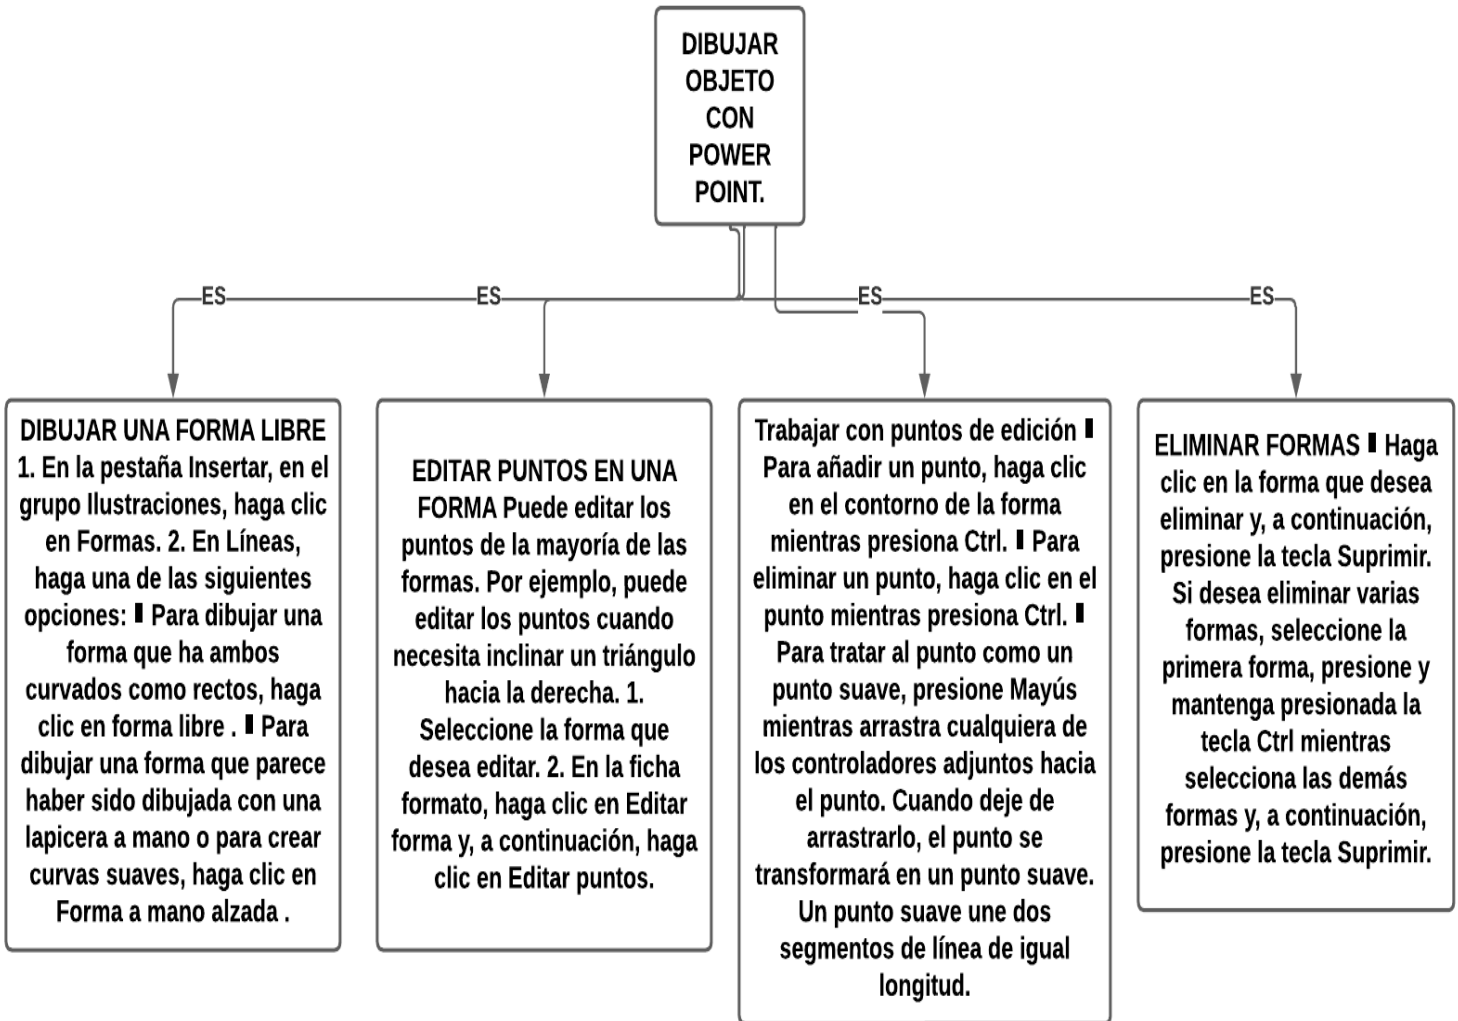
DIBUJAR OBJETO CON POWER POINT.

ES

ES

ES

ES

DIBUJAR UNA FORMA LIBRE 1. En la pestaña Insertar, en el grupo Ilustraciones, haga clic en Formas. 2. En Líneas, haga una de las siguientes opciones: ▮ Para dibujar una forma que ha ambos curvados como rectos, haga clic en forma libre . ▮ Para dibujar una forma que parece haber sido dibujada con una lapicera a mano o para crear curvas suaves, haga clic en Forma a mano alzada .

EDITAR PUNTOS EN UNA FORMA Puede editar los puntos de la mayoría de las formas. Por ejemplo, puede editar los puntos cuando necesita inclinar un triángulo hacia la derecha. 1. Seleccione la forma que desea editar. 2. En la ficha formato, haga clic en Editar forma y, a continuación, haga clic en Editar puntos.

Trabajar con puntos de edición ▮ Para añadir un punto, haga clic en el contorno de la forma mientras presiona Ctrl. ▮ Para eliminar un punto, haga clic en el punto mientras presiona Ctrl. ▮ Para tratar al punto como un punto suave, presione Mayús mientras arrastra cualquiera de los controladores adjuntos hacia el punto. Cuando deje de arrastrarlo, el punto se transformará en un punto suave. Un punto suave une dos segmentos de línea de igual longitud.

ELIMINAR FORMAS ▮ Haga clic en la forma que desea eliminar y, a continuación, presione la tecla Suprimir. Si desea eliminar varias formas, seleccione la primera forma, presione y mantenga presionada la tecla Ctrl mientras selecciona las demás formas y, a continuación, presione la tecla Suprimir.